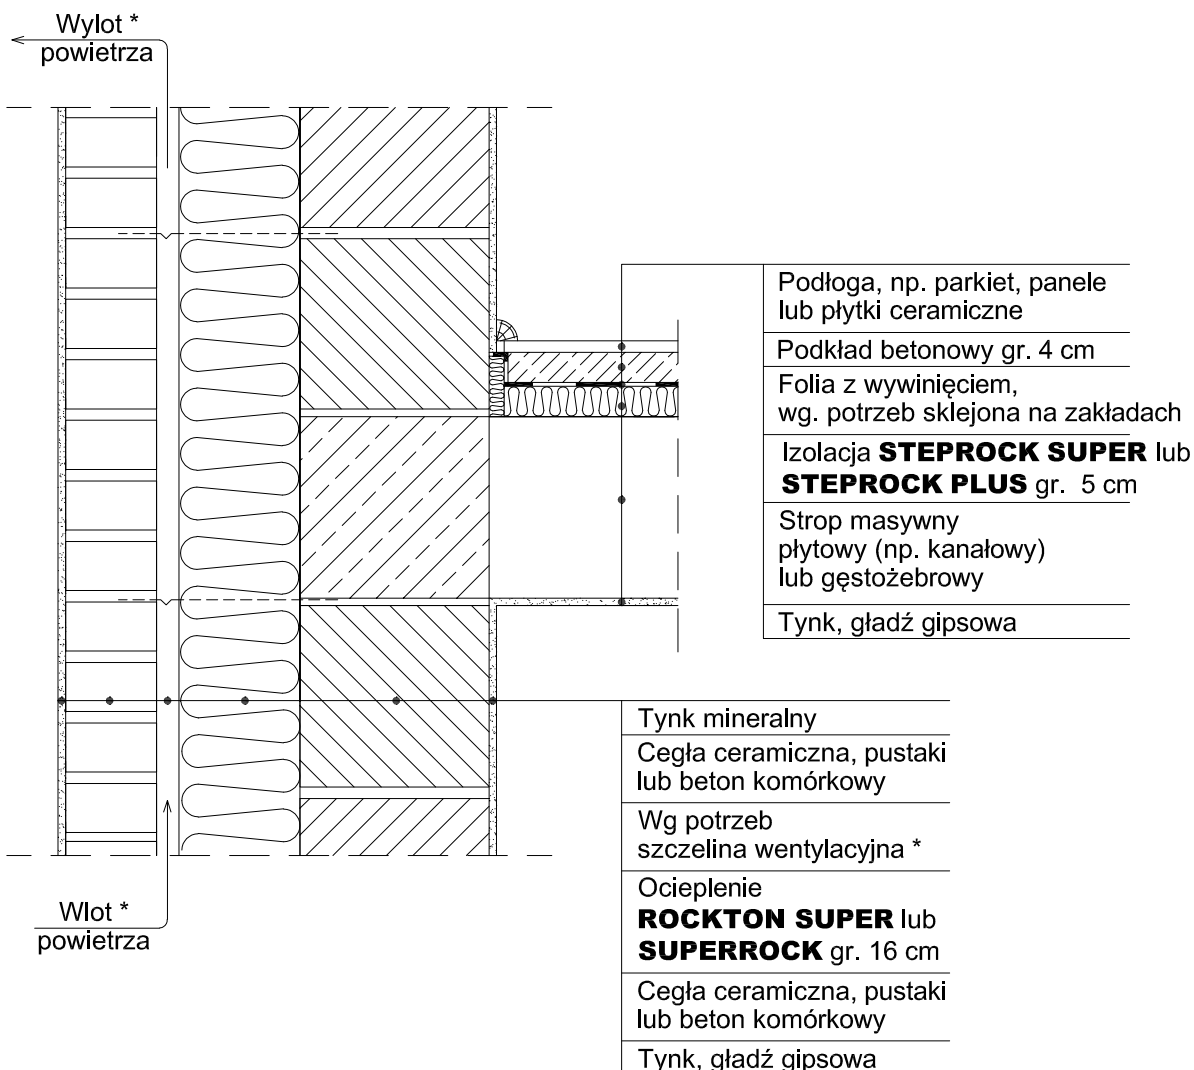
Wylot *
powietrza

Podłoga, np. parkiet, panele lub płytki ceramiczne

Podkład betonowy gr. 4 cm

Folia z wywinięciem, wg. potrzeb sklejona na zakładach

Izolacja **STEPROCK SUPER** lub **STEPROCK PLUS** gr. 5 cm

Strop masywny płytowy (np. kanałowy) lub gęstożebrowy

Tynk, gładź gipsowa

Tynk mineralny

Cegła ceramiczna, pustaki lub beton komórkowy

Wg potrzeb szczelina wentylacyjna *

Ocieplenie **ROCKTON SUPER** lub **SUPERROCK** gr. 16 cm

Cegła ceramiczna, pustaki lub beton komórkowy

Tynk, gładź gipsowa

Wlot *
powietrza